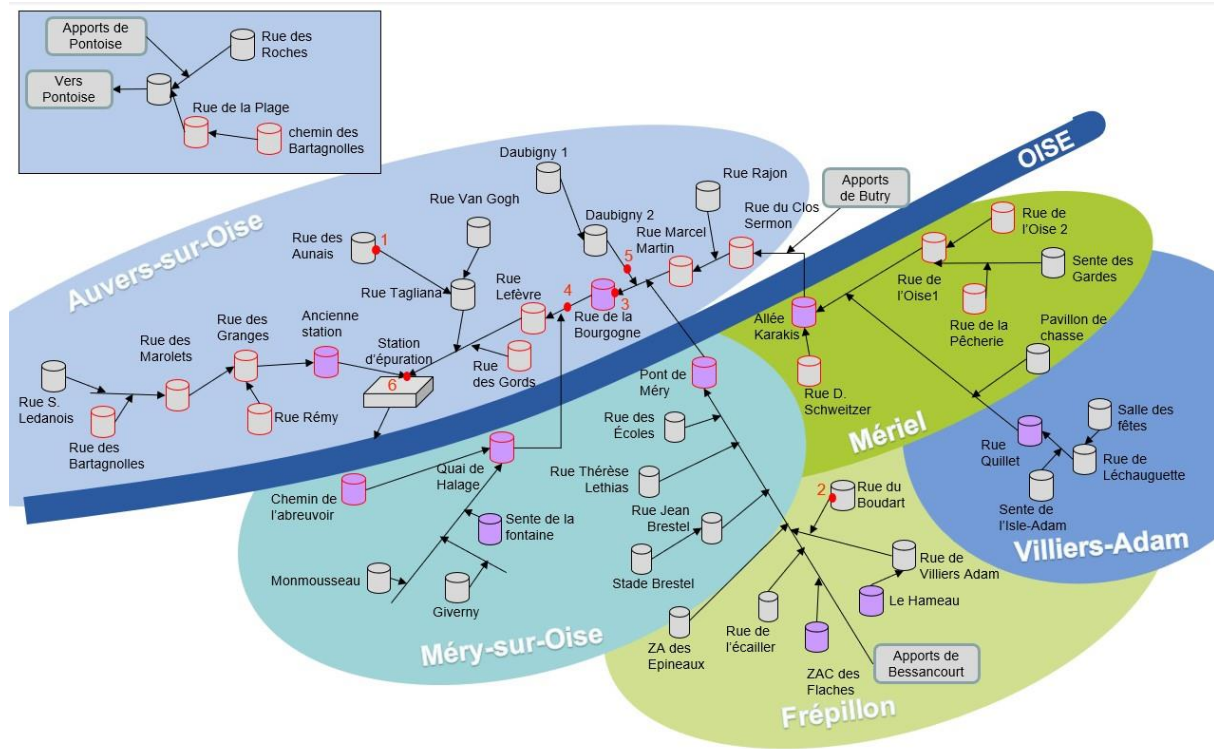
Apports de Pontoise

Rue des Roches

Vers Pontoise

Rue de la Plage

chemin des Bartagnolles

OISE

Auvers-sur-Oise

Daubigny 1

Rue Rajon

Apports de Butry

Rue Van Gogh

Daubigny 2

Rue du Clos Sermon

Rue Marcel Martin

Rue de l'Oise 2

Rue des Aunais

1

5

Rue de l'Oise1

Sente des Gardes

Rue Tagliana

Rue Lefèvre

4

3

Rue de la Bourgogne

Allée Karakis

Rue de la Pêcherie

Pavillon de chasse

Rue des Granges

Ancienne station

Station d'épuration

Rue des Marolets

Rue des Gords

Rue S. Ledanois

6

Pont de Méry

Rue D. Schweitzer

Rue Rémy

Rue des Bartagnolles

Rue des Écoles

Mériel

Salle des fêtes

Rue Quillet

Rue de Léchauguette

Rue Thérèse Lethias

Quai de Halage

2

Rue du Boudart

Chemin de l'abreuvoir

Sente de l'Isle-Adam

Rue Jean Brestel

Sente de la fontaine

Villiers-Adam

Stade Brestel

Rue de Villiers Adam

Monmousseau

Le Hameau

Giverny

Méry-sur-Oise

ZA des Epineaux

Rue de l'écailler

ZAC des Flaches

Apports de Bessancourt

Frépillon